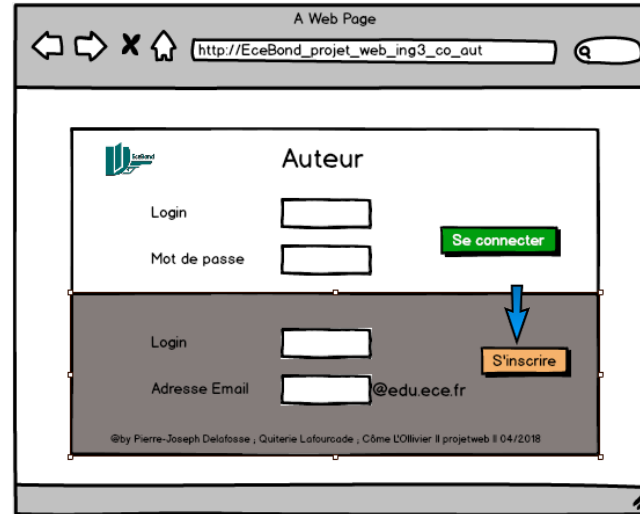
A Web Page

http://EceBond_projet_web_ing3_co_aut

EceBond

Auteur

Login

Mot de passe

Se connecter

Login

S'inscrire

Adresse Email

@edu.ece.fr

@by Pierre-Joseph Delofosse , Quiterie Lafourcade , Côme L'Ollivier II projetweb II 04/2018